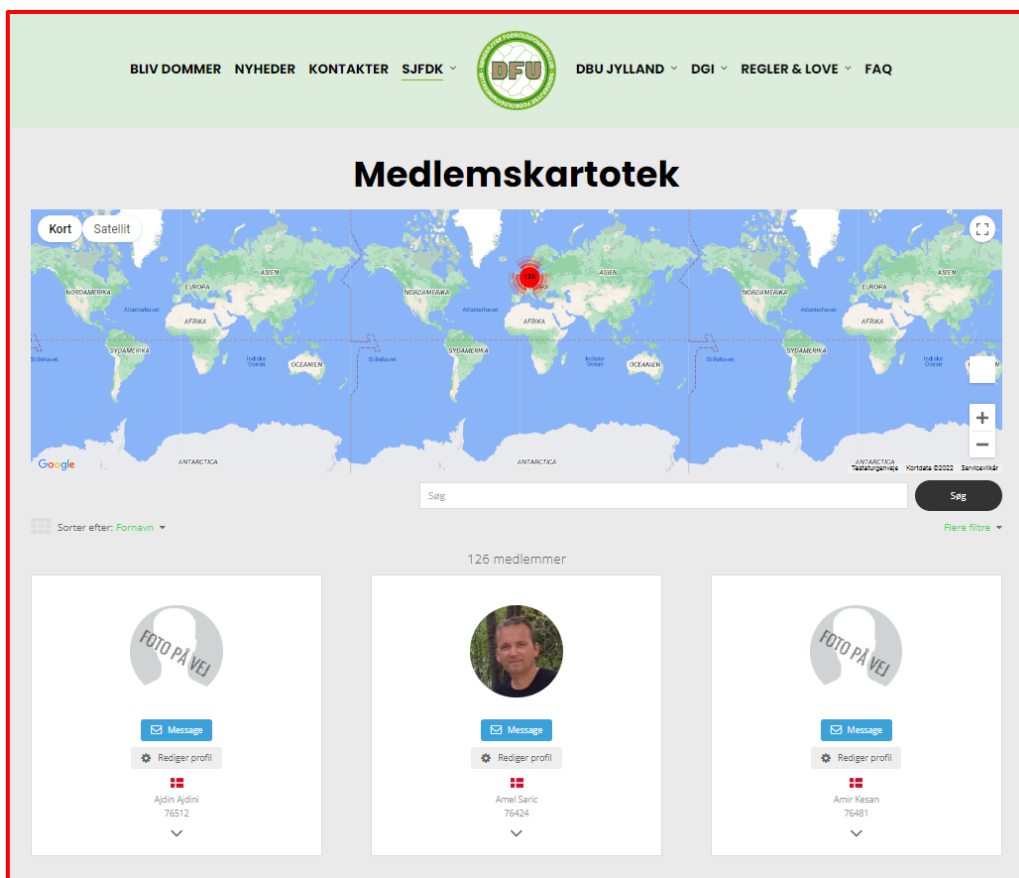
BLIV DOMMER NYHEDER KONTAKTER SJFDK DBU JYLLAND DGI REGLER & LOVE FAQ

DFU

Medlemskartotek

Kort Satellit

NORDAMERIKA EUROPA ASIEN AFRIKA Atlanterhavet SYDAMERIKA Stillehavet Indiske Ocean OCEANIEN ANTARCTICA

NORDAMERIKA EUROPA ASIEN AFRIKA Atlanterhavet SYDAMERIKA Stillehavet Indiske Ocean OCEANIEN ANTARCTICA

126

NORDAMERIKA EUROPA ASIEN AFRIKA Atlanterhavet SYDAMERIKA Stillehavet Indiske Ocean OCEANIEN ANTARCTICA

Google Tastaturgenveje Kortdata ©2022 Servicevilkår

Søg

Søg

Sorter efter: Fornavn

Flere filtre

126 medlemmer

FOTO PÅ VEJ

Message

Rediger profil

Ajdin Ajdini
76512

Message

Rediger profil

Arnel Saric
76424

FOTO PÅ VEJ

Message

Rediger profil

Amir Kesan
76481